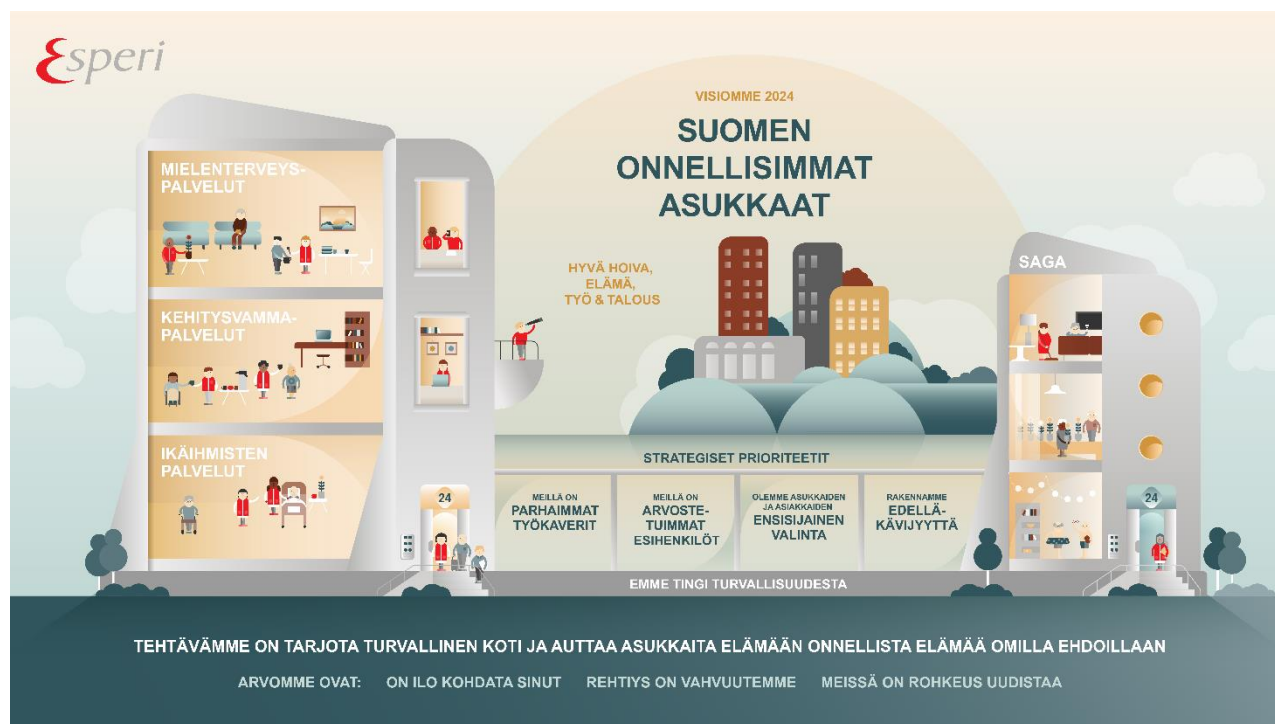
Esperi

VISIOMME 2024

SUOMEN ONNELLISIMMAT ASUKKAAT

HYVÄ HOIVA, ELÄMÄ, TYÖ & TALOUS

MIELENTERVEYSPALVELUT

KEHITYSVAMMAPALVELUT

IKÄIHMISTEN PALVELUT

SAGA

STRATEGISET PRIORITEETIT

MEILLÄ ON PARHAIMMAT TYÖKAVERIT

MEILLÄ ON ARVOSTETUIMMAT ESIHENKILÖT

OLEMME ASUKKAIDEN JA ASIAKKAIDEN ENSISIJAINEN VALINTA

RAKENNAMME EDELLÄKÄVIJYYTTÄ

24

24

EMME TINGI TURVALLISUUDESTA

TEHTÄVÄMME ON TARJOTA TURVALLINEN KOTI JA AUTTAA ASUKKAITA ELÄMÄÄN ONNELLISTA ELÄMÄÄ OMILLA EHDOILLAAN

ARVOMME OVAT: ON ILO KOHDATA SINUT REHTIYS ON VAHVUUTEMME MEISSÄ ON ROHKEUS UUDISTAA